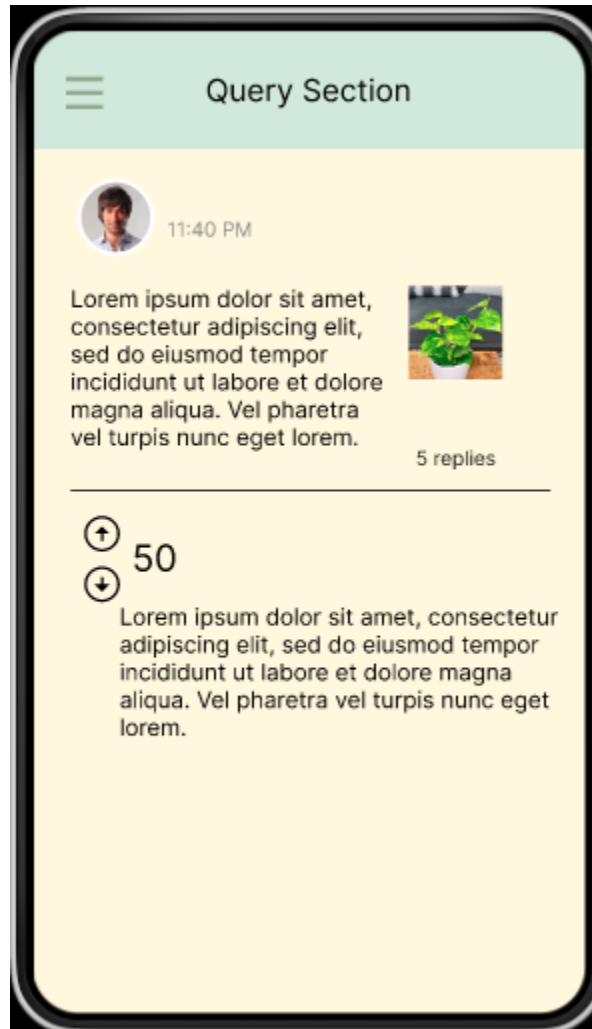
Query Section

11:40 PM

Lorem ipsum dolor sit amet, consectetur adipiscing elit, sed do eiusmod tempor incididunt ut labore et dolore magna aliqua. Vel pharetra vel turpis nunc eget lorem.

5 replies

50

Lorem ipsum dolor sit amet, consectetur adipiscing elit, sed do eiusmod tempor incididunt ut labore et dolore magna aliqua. Vel pharetra vel turpis nunc eget lorem.